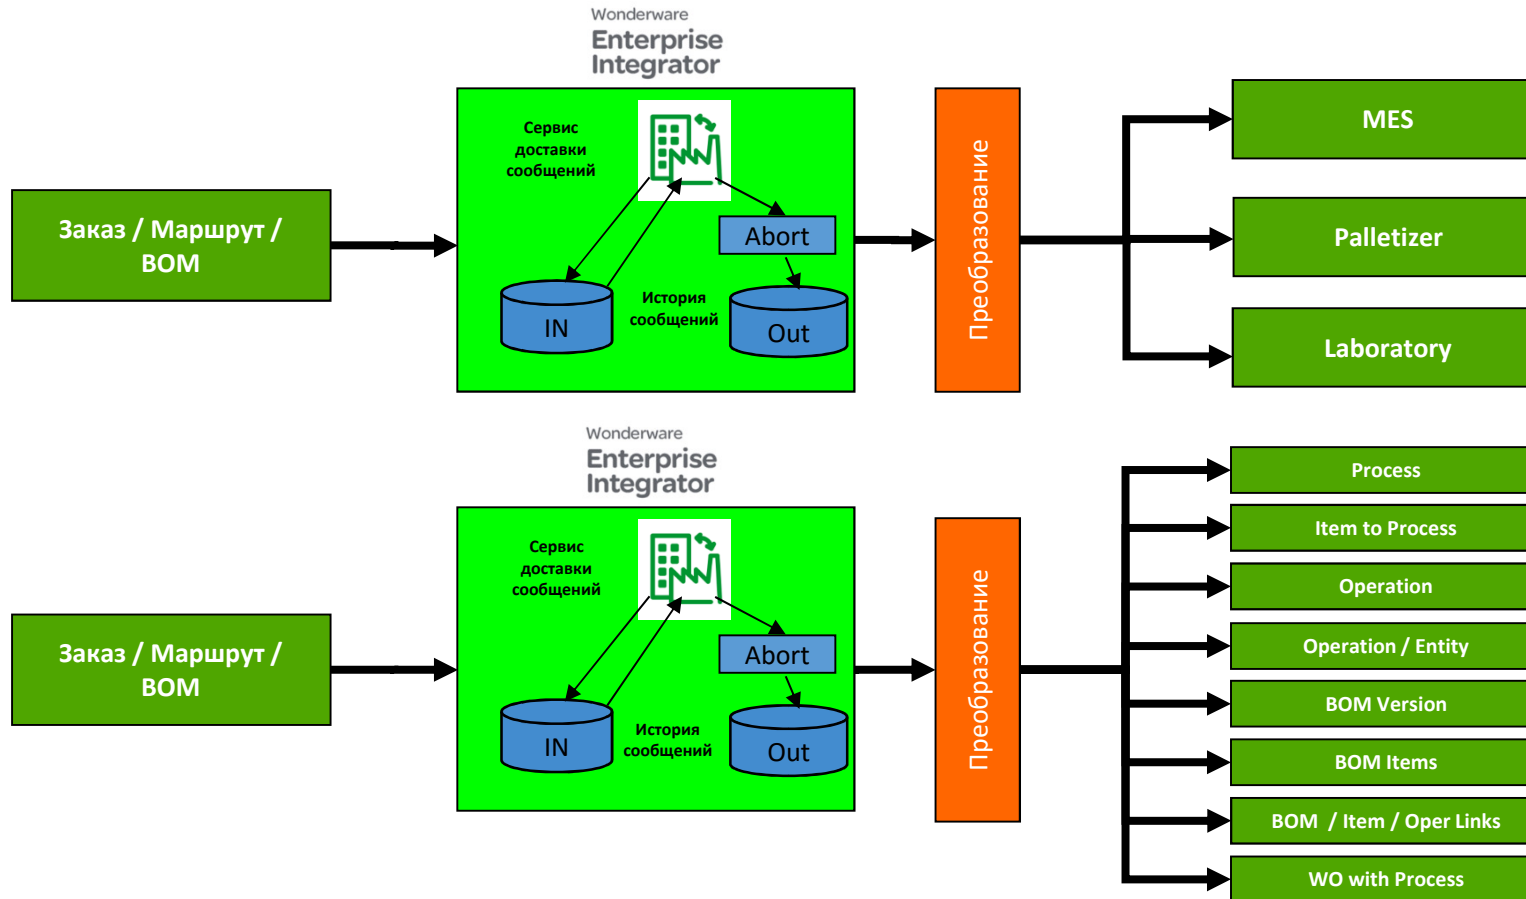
Wonderware
Enterprise Integrator

Заказ / Маршрут / BOM

Сервис доставки сообщений

Abort

IN

История сообщений

Out

Преобразование

MES

Palletizer

Laboratory

Wonderware
Enterprise Integrator

Заказ / Маршрут / BOM

Сервис доставки сообщений

Abort

IN

История сообщений

Out

Преобразование

Process

Item to Process

Operation

Operation / Entity

BOM Version

BOM Items

BOM / Item / Oper Links

WO with Process